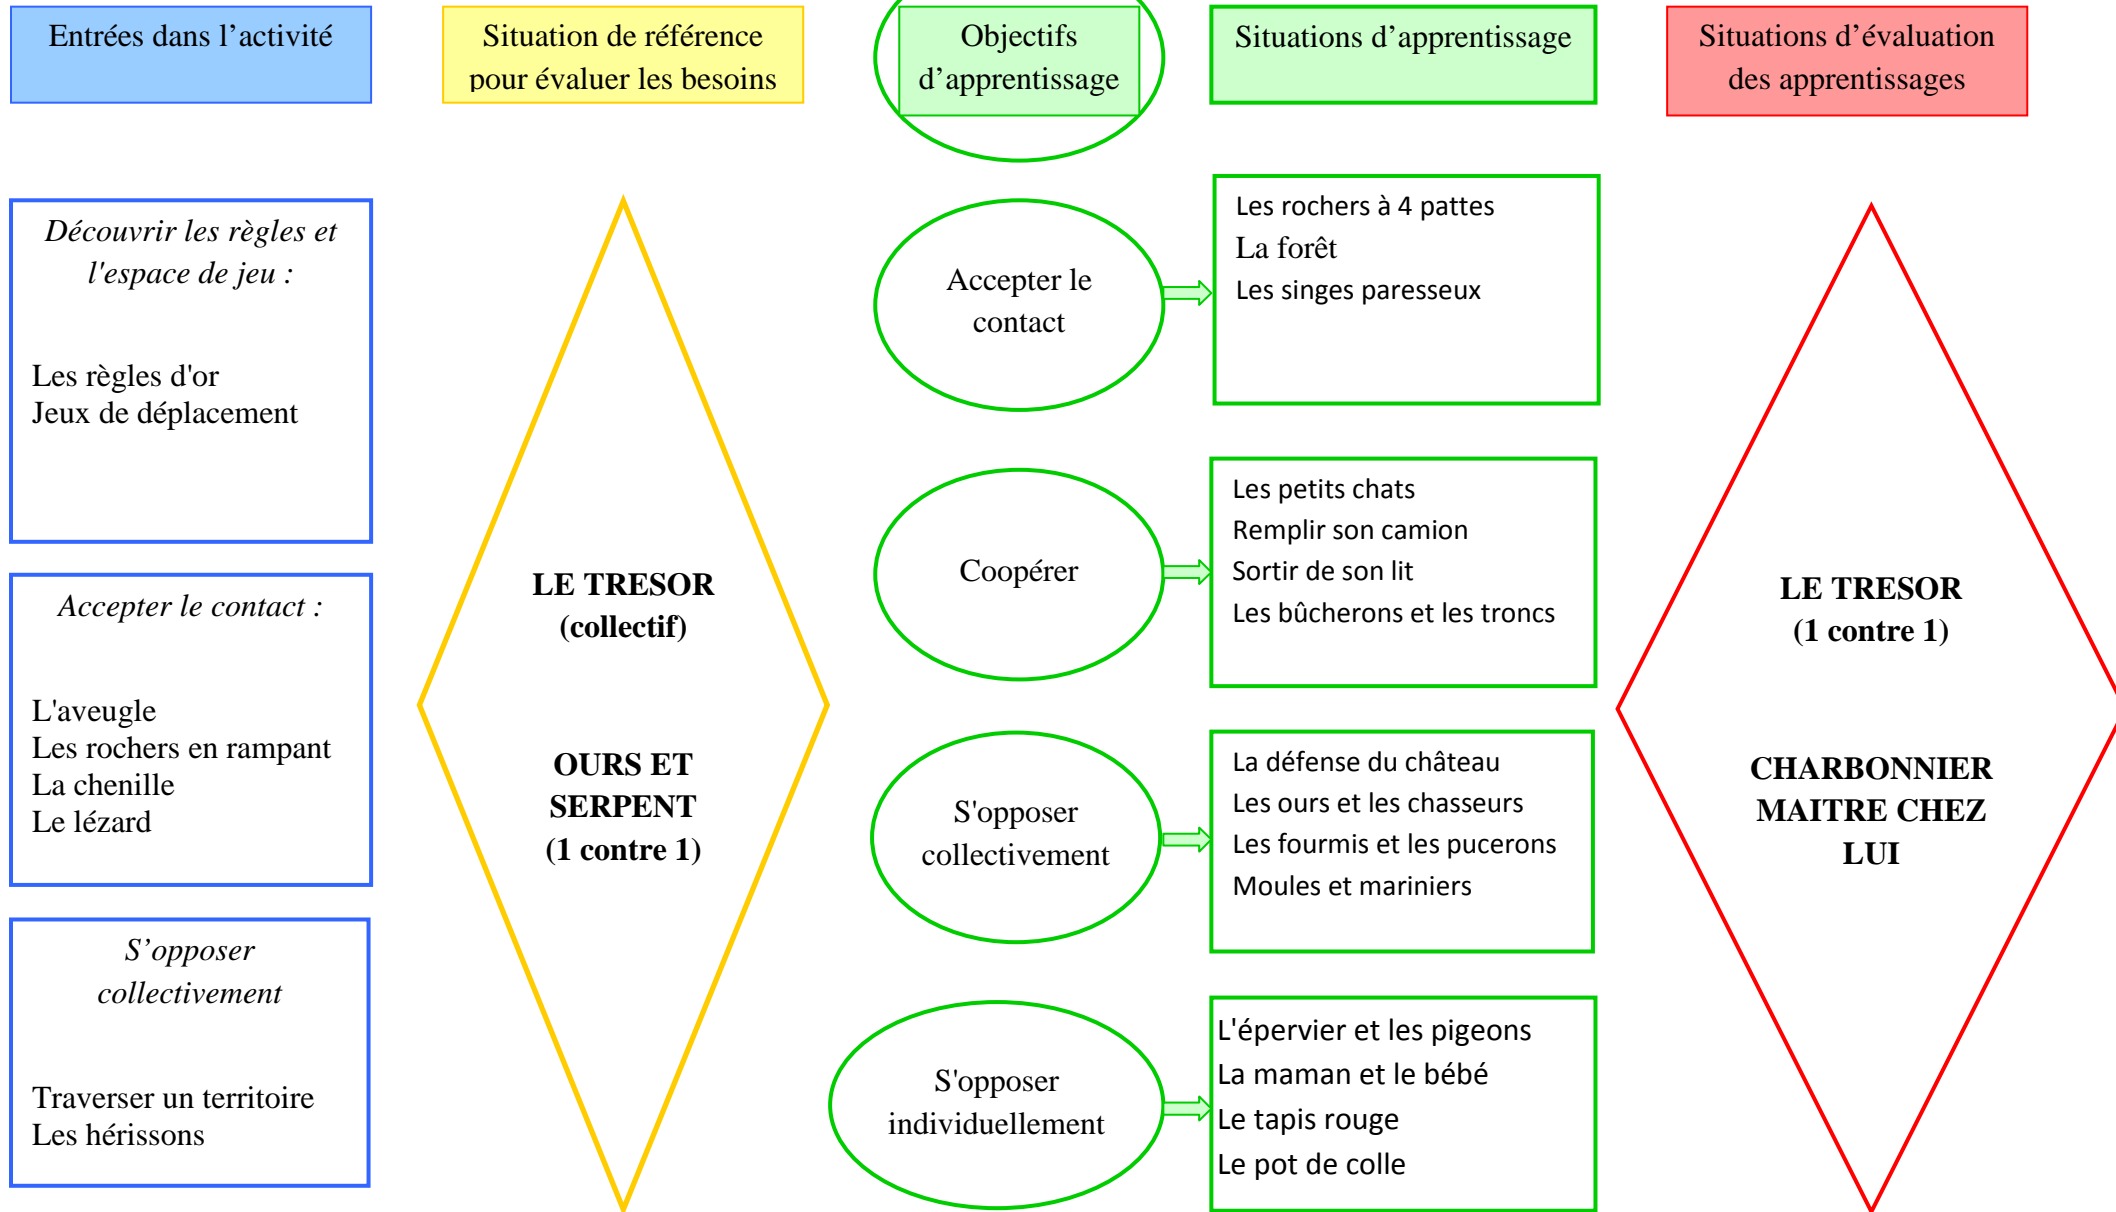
Entrées dans l’activité

Situation de référence pour évaluer les besoins

Objectifs d’apprentissage

Situations d’apprentissage

Situations d’évaluation des apprentissages

*Découvrir les règles et l'espace de jeu :*

Les règles d'or
Jeux de déplacement

*Accepter le contact :*

L'aveugle
Les rochers en rampant
La chenille
Le lézard

*S’opposer collectivement*

Traverser un territoire
Les hérissons

**LE TRESOR (collectif)**

**OURS ET SERPENT (1 contre 1)**

Accepter le contact

Les rochers à 4 pattes
La forêt
Les singes paresseux

Coopérer

Les petits chats
Remplir son camion
Sortir de son lit
Les bûcherons et les troncs

S'opposer collectivement

La défense du château
Les ours et les chasseurs
Les fourmis et les pucerons
Moules et mariniers

S'opposer individuellement

L'épervier et les pigeons
La maman et le bébé
Le tapis rouge
Le pot de colle

**LE TRESOR (1 contre 1)**

**CHARBONNIER MAITRE CHEZ LUI**